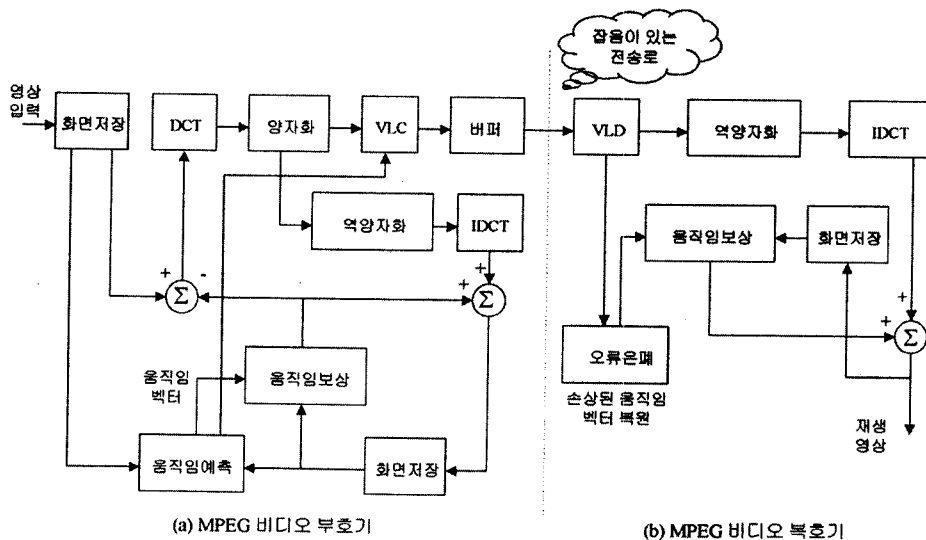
잡음이 있는 전송로

영상 입력

화면저장

DCT

양자화

VLC

버퍼

VLD

역양자화

IDCT

역양자화

IDCT

+ -

$\Sigma$

+ +

$\Sigma$

움직임보상

화면저장

움직임 벡터

움직임보상

오류은폐

손상된 움직임 벡터 복원

+ +

$\Sigma$

움직임예측

화면저장

재생 영상

(a) MPEG 비디오 부호기

(b) MPEG 비디오 복호기